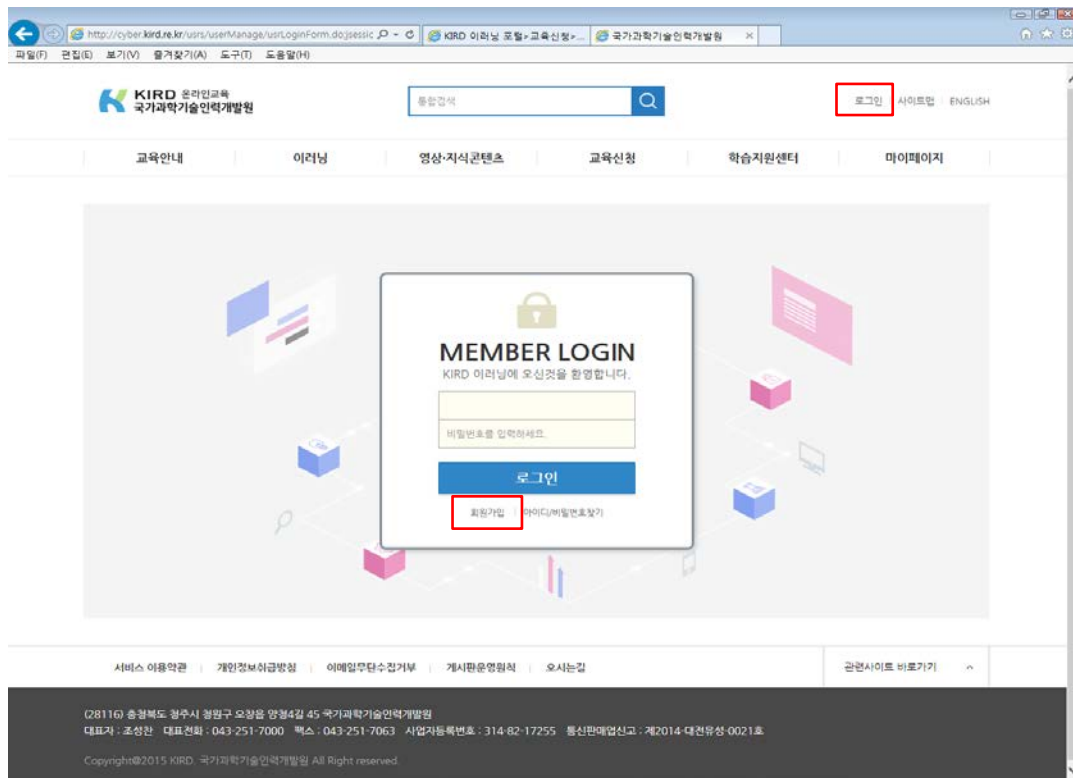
http://cyber.kird.re.kr/usrs/userManage/usrLoginForm.do;jsessic
KIRD 이러닝 포털>교육신청>...
국가과학기술인력개발원

파일(F) 편집(E) 보기(V) 즐겨찾기(A) 도구(T) 도움말(H)

KIRD 온라인교육
국가과학기술인력개발원

통합검색

로그인 사이트맵 ENGLISH

교육안내 이러닝 영상·지식콘텐츠 교육신청 학습지원센터 마이페이지

MEMBER LOGIN
KIRD 이러닝에 오신것을 환영합니다.

비밀번호를 입력하세요.

로그인

회원가입 아이디/비밀번호찾기

서비스 이용약관 개인정보취급방침 이메일무단수집거부 게시판운영원칙 오시는길

관련사이트 바로가기

(28116) 충청북도 청주시 청원구 오창읍 양청4길 45 국가과학기술인력개발원
대표자 : 조성찬 대표전화 : 043-251-7000 팩스 : 043-251-7063 사업자등록번호 : 314-82-17255 통신판매업신고 : 제2014-대전유성-0021호

Copyright©2015 KIRD. 국가과학기술인력개발원 All Right reserved.